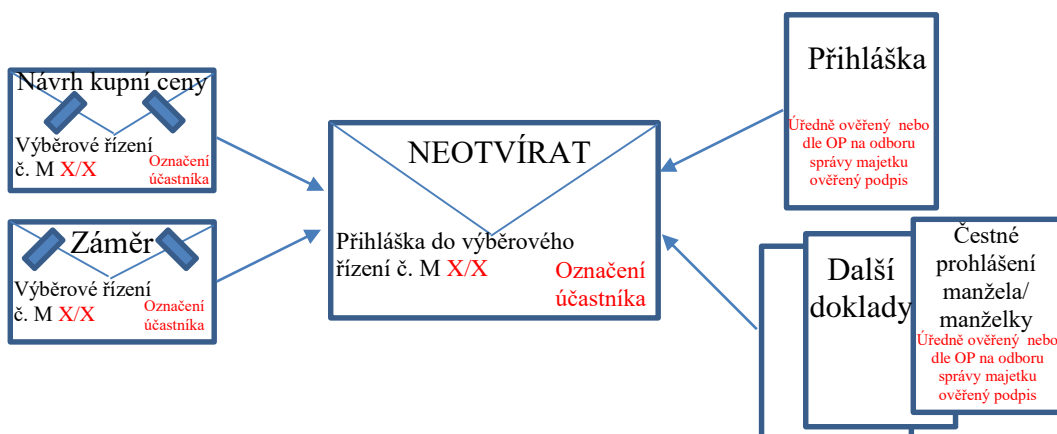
Návrh kupní ceny

Výběrové řízení č. M X/X

Označení účastníka

Záměr

Výběrové řízení č. M X/X

Označení účastníka

NEOTVÍRAT

Přihláška do výběrového řízení č. M X/X

Označení účastníka

Přihláška

Úředně ověřený nebo dle OP na odboru správy majetku ověřený podpis

Další doklady

Čestné prohlášení manžela/ manželky

Úředně ověřený nebo dle OP na odboru správy majetku ověřený podpis